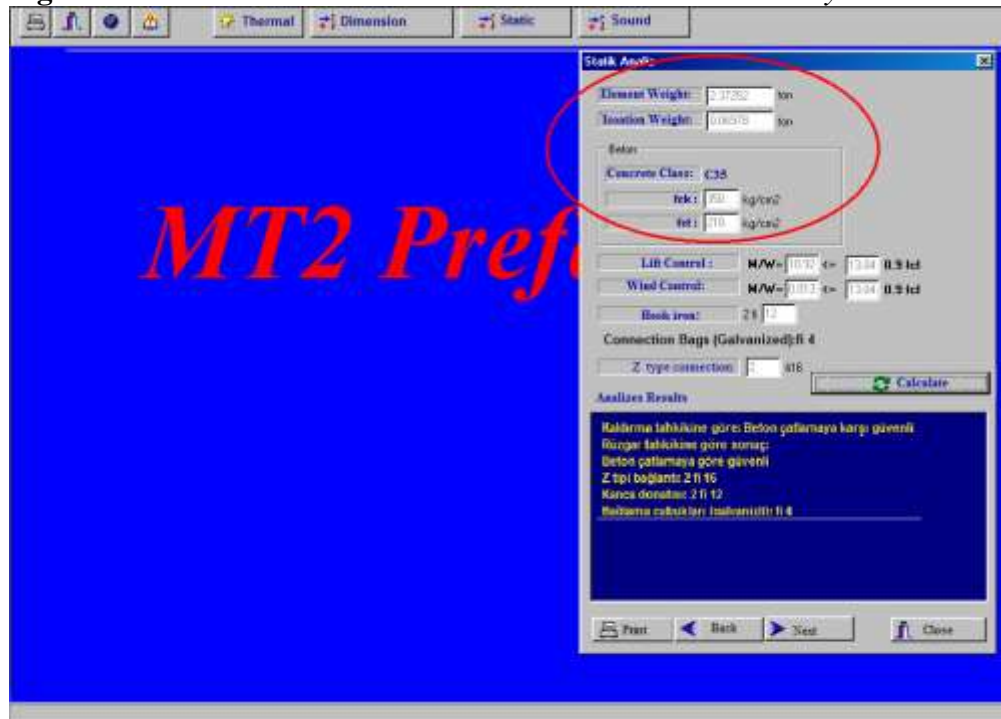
Thermal
Dimension
Static
Sound

MT2 Pref

Statik Analiz

Element Weight: 2.37252 ton
Isoation Weight: 0.06578 ton

Beton
Concrete Class: C35
fck: 350 kg/cm2
fct: 210 kg/cm2

Lift Control: M/W= 10.92 <= 13.04 0.9 fcl
Wind Control: M/W= 0.013 <= 13.04 0.9 fcl
Hook iron: 2 fi 12
Connection Bags (Galvanized):fi 4
Z type connection: 2 fi16

Calculate

Analizes Results
Kaldırma tahkikine göre: Beton çatlamaya karşı güvenli
Rüzgar tahkikine göre sonuç:
Beton çatlamaya göre güvenli
Z tipi bağlantı: 2 fi 16
Kanca donatısı: 2 fi 12
Bağlama çubukları (galvanizli): fi 4

Print
Back
Next
Close